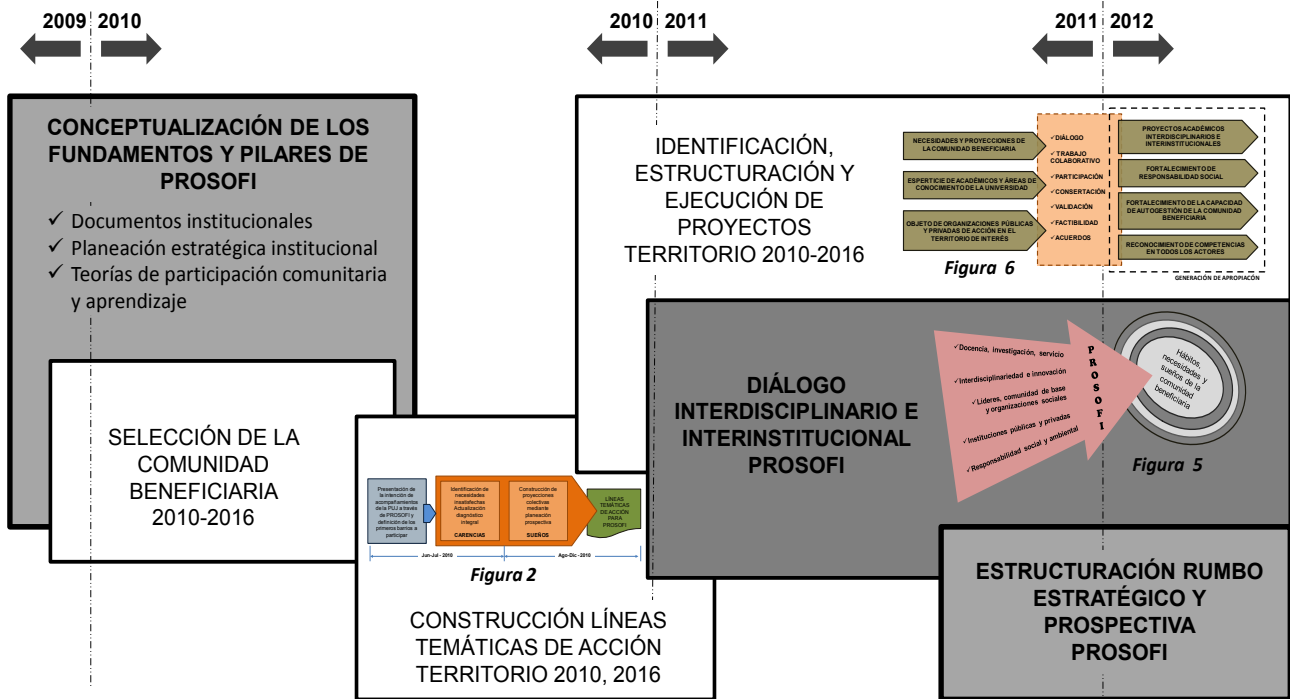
2009 2010

2010 2011

2011 2012

CONCEPTUALIZACIÓN DE LOS FUNDAMENTOS Y PILARES DE PROSOFI

✓ Documentos institucionales
✓ Planeación estratégica institucional
✓ Teorías de participación comunitaria y aprendizaje

SELECCIÓN DE LA COMUNIDAD BENEFICIARIA 2010-2016

Presentación de la intención de acompañamiento de la PUJ a través de PROSOFI y definición de los primeros barrios a participar

Identificación de necesidades insatisfechas Actualización diagnóstico integral

CARENCIAS

Construcción de proyecciones colectivas mediante planeación prospectiva

SUEÑOS

LÍNEAS TEMÁTICAS DE ACCIÓN PARA PROSOFI

Jun-Jul - 2010

Ago-Dic - 2010

Figura 2

CONSTRUCCIÓN LÍNEAS TEMÁTICAS DE ACCIÓN TERRITORIO 2010, 2016

IDENTIFICACIÓN, ESTRUCTURACIÓN Y EJECUCIÓN DE PROYECTOS TERRITORIO 2010-2016

NECESIDADES Y PROYECCIONES DE LA COMUNIDAD BENEFICIARIA

ESPERTICIE DE ACADÉMICOS Y ÁREAS DE CONOCIMIENTO DE LA UNIVERSIDAD

OBJETO DE ORGANIZACIONES PÚBLICAS Y PRIVADAS DE ACCIÓN EN EL TERRITORIO DE INTERÉS

✓DIÁLOGO
✓TRABAJO COLABORATIVO
✓PARTICIPACIÓN
✓CONSERTACIÓN
✓VALIDACIÓN
✓FACTIBILIDAD
✓ACUERDOS

PROYECTOS ACADÉMICOS INTERDISCIPLINARIOS E INTERINSTITUCIONALES

FORTALECIMIENTO DE RESPONSABILIDAD SOCIAL

FORTALECIMIENTO DE LA CAPACIDAD DE AUTOGESTIÓN DE LA COMUNIDAD BENEFICIARIA

RECONOCIMIENTO DE COMPETENCIAS EN TODOS LOS ACTORES

GENERACIÓN DE APROPIACÓN

Figura 6

DIÁLOGO INTERDISCIPLINARIO E INTERINSTITUCIONAL PROSOFI

✓Docencia, investigación, servicio
✓Interdisciplinariedad e innovación
✓Lideres, comunidad de base y organizaciones sociales
✓Instituciones públicas y privadas
✓Responsabilidad social y ambiental

P R O S O F I

Hábitos, necesidades y sueños de la comunidad beneficiaria

Figura 5

ESTRUCTURACIÓN RUMBO ESTRATÉGICO Y PROSPECTIVA PROSOFI